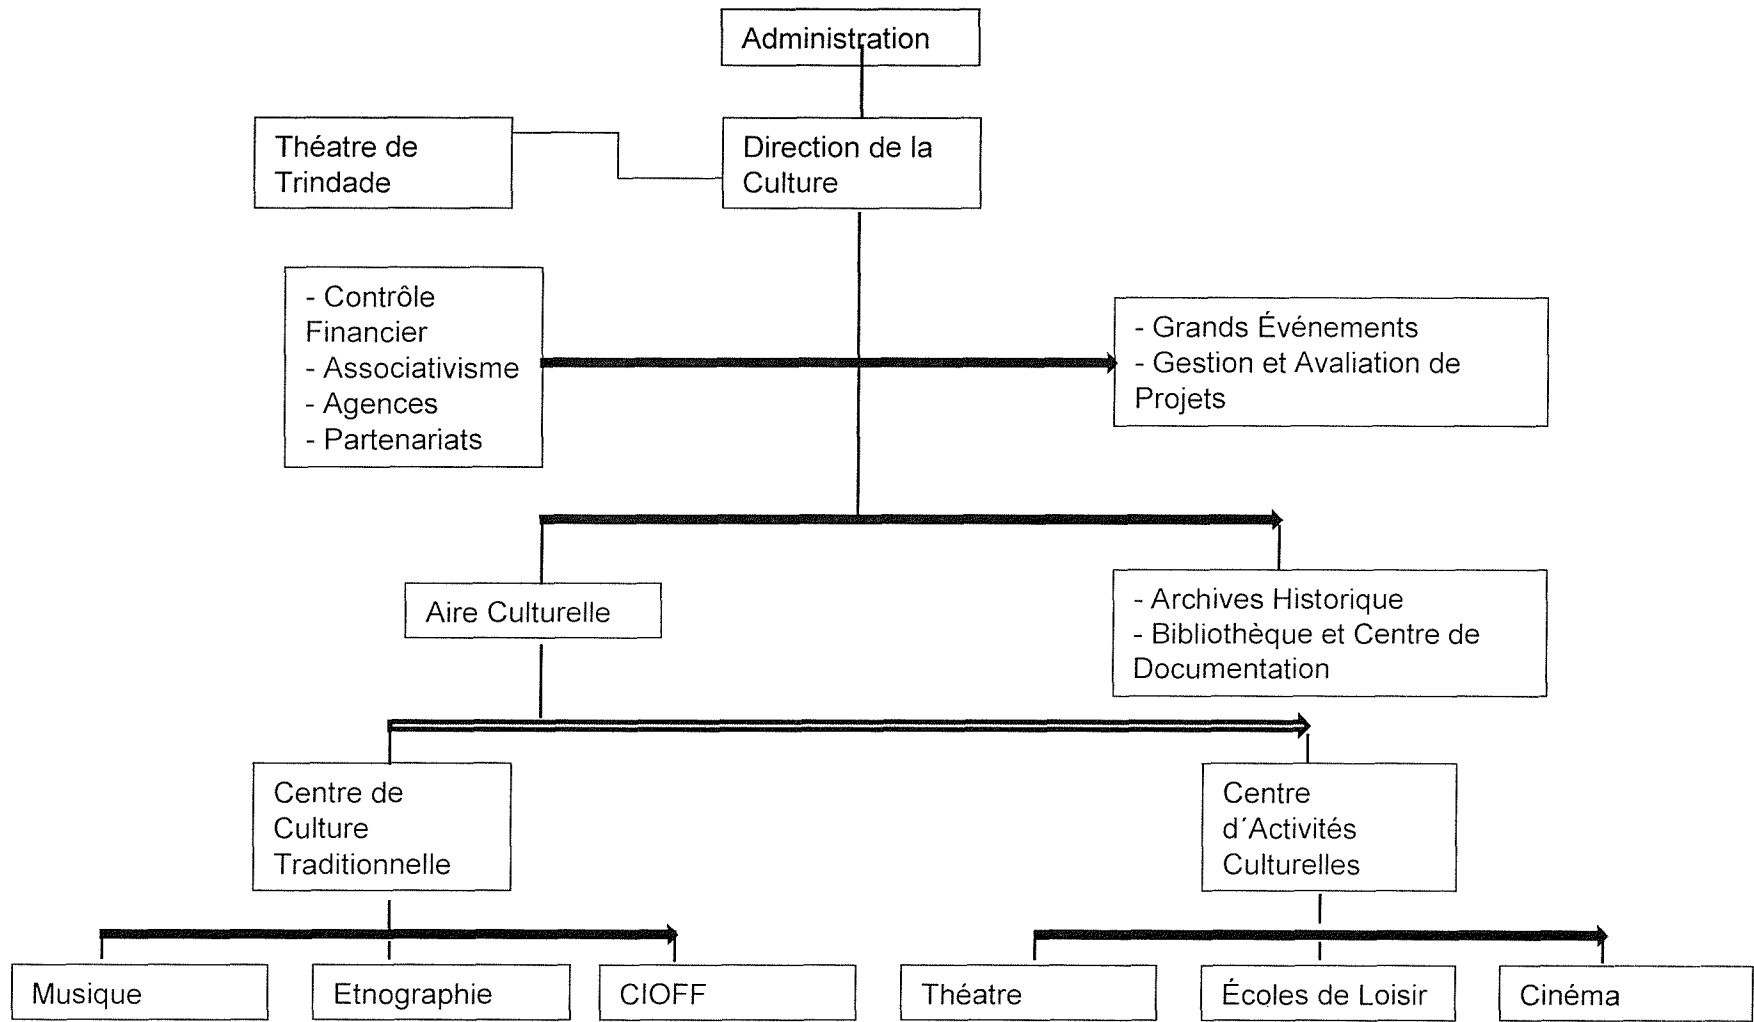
Administration

Théatre de Trindade

Direction de la Culture

- Contrôle Financier
- Associativisme
- Agences
- Partenariats

- Grands Événements
- Gestion et Avaliation de Projets

Aire Culturelle

- Archives Historique
- Bibliothèque et Centre de Documentation

Centre de Culture Traditionnelle

Centre d´Activités Culturelles

Musique

Etnographie

CIOFF

Théatre

Écoles de Loisir

Cinéma